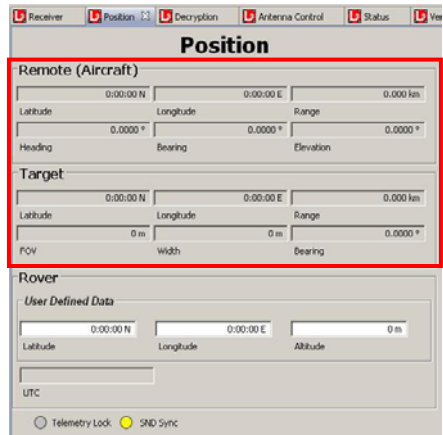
Receiver | Position ☒ | Decryption | Antenna Control | Status | Ver

Position

Remote (Aircraft)

0:00:00 N
Latitude
0:00:00 E
Longitude
0.000 km
Range

0.0000 °
Heading
0.0000 °
Bearing
0.0000 °
Elevation

Target

0:00:00 N
Latitude
0:00:00 E
Longitude
0.000 km
Range

0 m
FOV
0 m
Width
0.0000 °
Bearing

Rover

User Defined Data

0:00:00 N
Latitude
0:00:00 E
Longitude
0 m
Altitude

UTC

Telemetry Lock  SND Sync